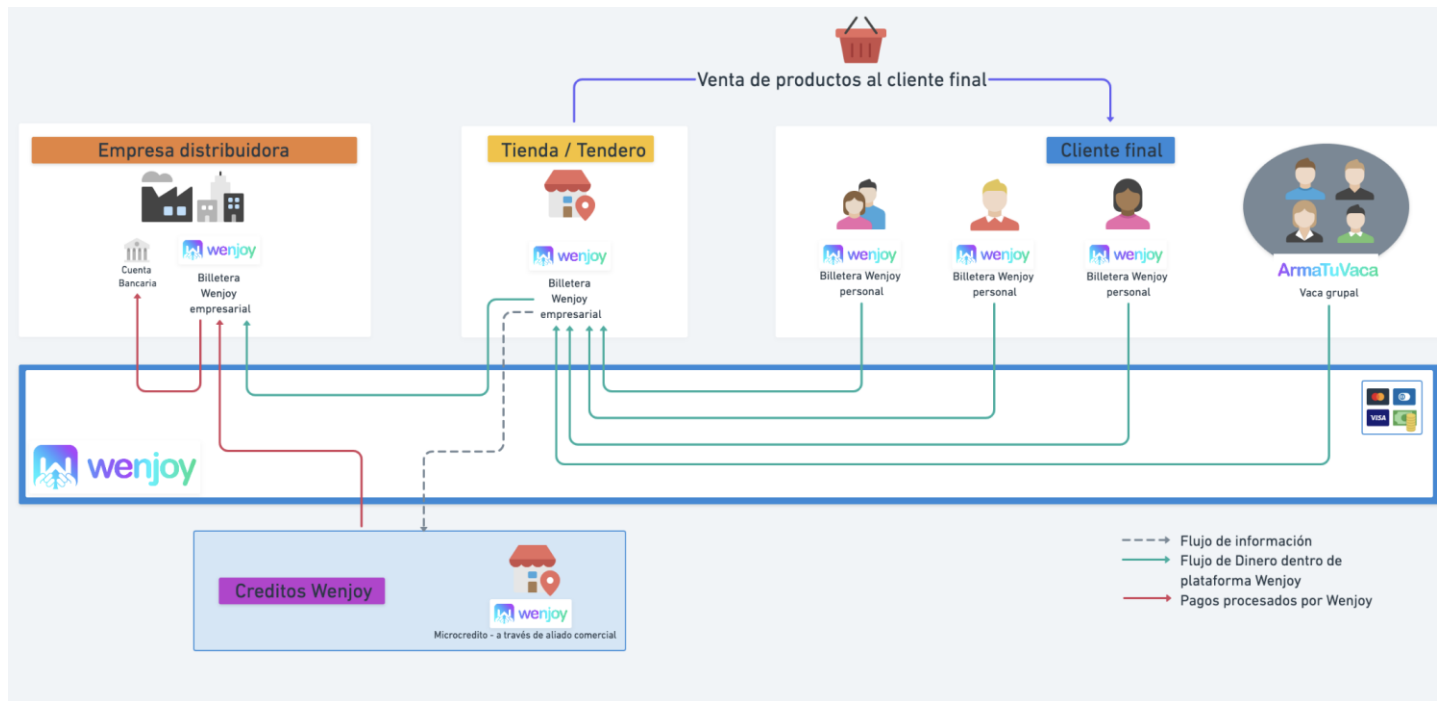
Venta de productos al cliente final

Empresa distribuidora

Cuenta Bancaria

wenjoy

Billetera Wenjoy empresarial

Tienda / Tendero

wenjoy

Billetera Wenjoy empresarial

Cliente final

wenjoy

Billetera Wenjoy personal

wenjoy

Billetera Wenjoy personal

wenjoy

Billetera Wenjoy personal

ArmaTuVaca

Vaca grupal

VISA

wenjoy

Creditos Wenjoy

wenjoy

Microcredito - a través de aliado comercial

Flujo de información

Flujo de Dinero dentro de plataforma Wenjoy

Pagos procesados por Wenjoy